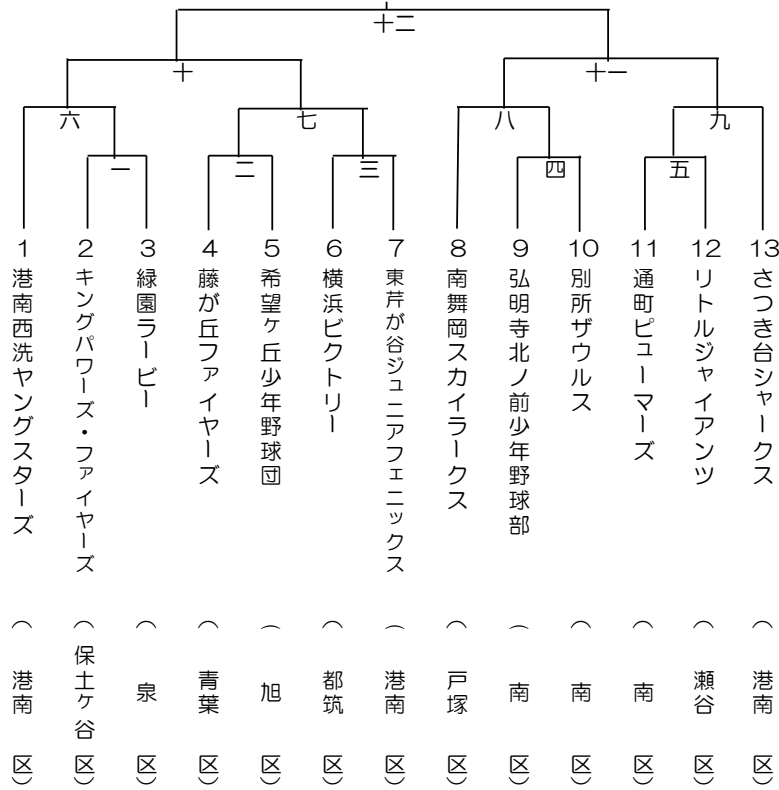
十二

十

十一

六

七

八

九

一

二

三

四

五

1 港南西洗ヤングスターズ（港南区）
2 キングパワーズ・ファイヤーズ（保土ケ谷区）
3 緑園ラービー（泉区）
4 藤が丘ファイヤーズ（青葉区）
5 希望ヶ丘少年野球団（旭区）
6 横浜ビクトリー（都筑区）
7 東芹が谷ジュニアフェニックス（港南区）
8 南舞岡スカイラークス（戸塚区）
9 弘明寺北ノ前少年野球部（南区）
10 別所ザウルス（南区）
11 通町ピューマーズ（南区）
12 リトルジャイアンツ（瀬谷区）
13 さつき台シャークス（港南区）